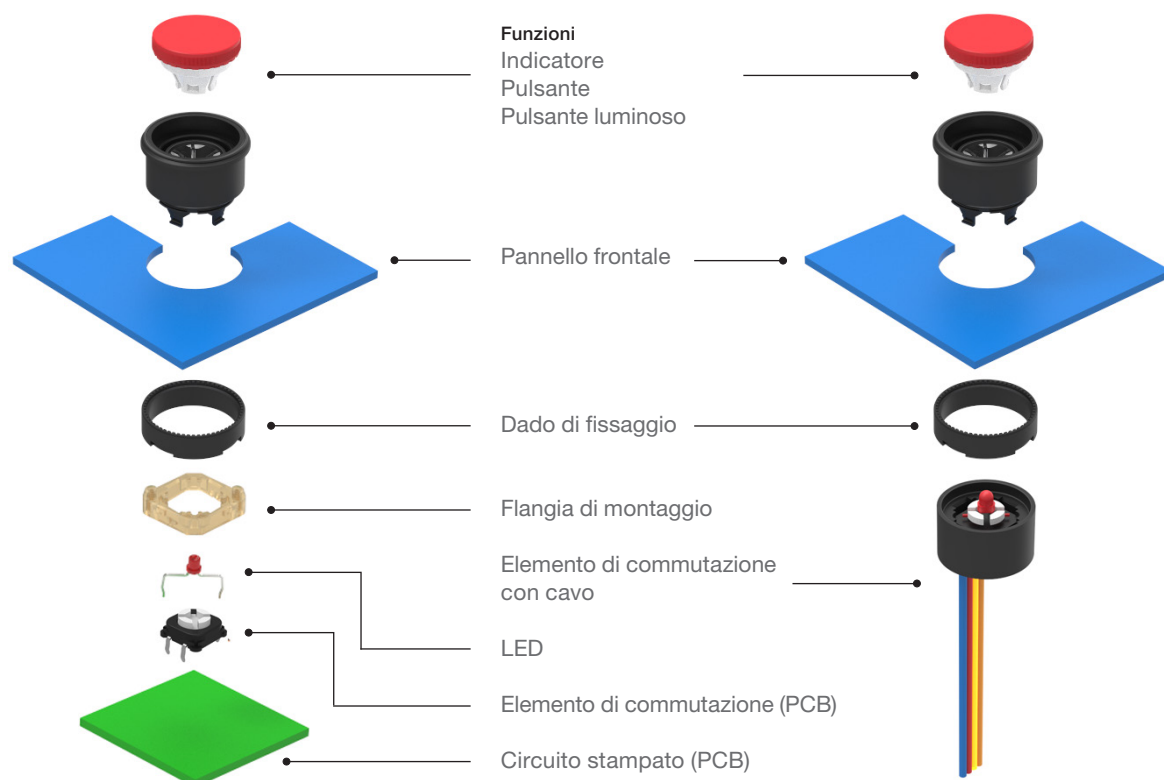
Funzioni
Indicatore
Pulsante
Pulsante luminoso

Pannello frontale

Dado di fissaggio

Flangia di montaggio

Elemento di commutazione con cavo

LED

Elemento di commutazione (PCB)

Circuito stampato (PCB)